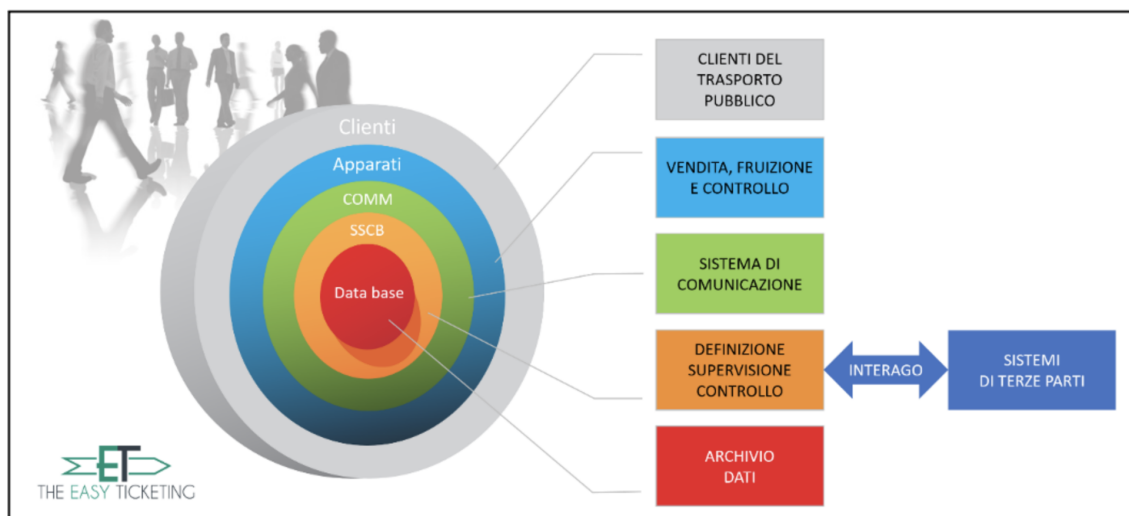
Clienti
Apparati
COMM
SSCB
Data base

CLIENTI DEL TRASPORTO PUBBLICO

VENDITA, FRUIZIONE E CONTROLLO

SISTEMA DI COMUNICAZIONE

DEFINIZIONE SUPERVISIONE CONTROLLO

INTERAGO

SISTEMI DI TERZE PARTI

ARCHIVIO DATI

ET
THE EASY TICKETING